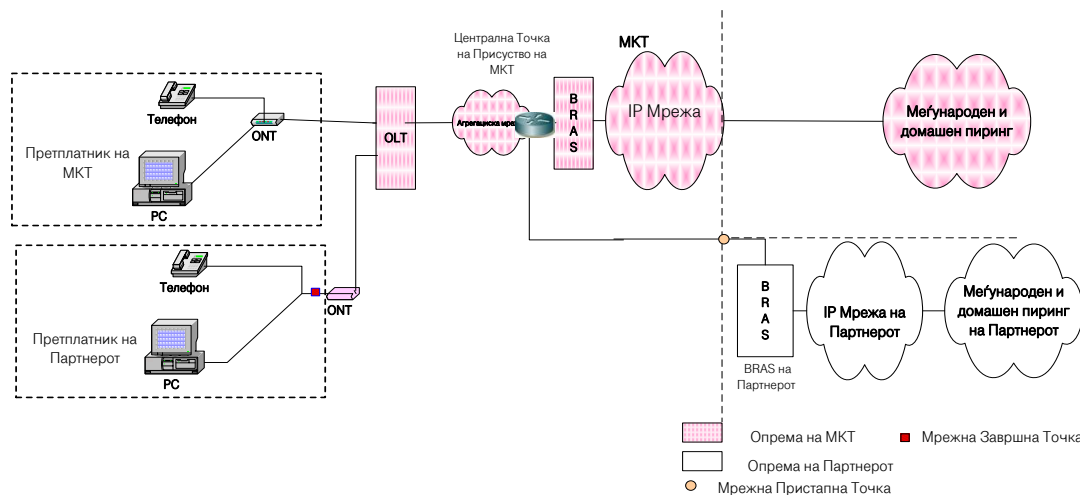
Централна Точка на Присуство на МКТ

МКТ

Телефон

ONT

Претплатник на МКТ

PC

OLT

Агрегациска мрежа

B R A S

IP Мрежа

Меѓународен и домашен пиринг

Телефон

ONT

Претплатник на Партнерот

PC

B R A S

BRAS на Партнерот

IP Мрежа на Партнерот

Меѓународен и домашен пиринг на Партнерот

Опрема на МКТ

Мрежна Завршна Точка

Опрема на Партнерот

Мрежна Пристапна Точка